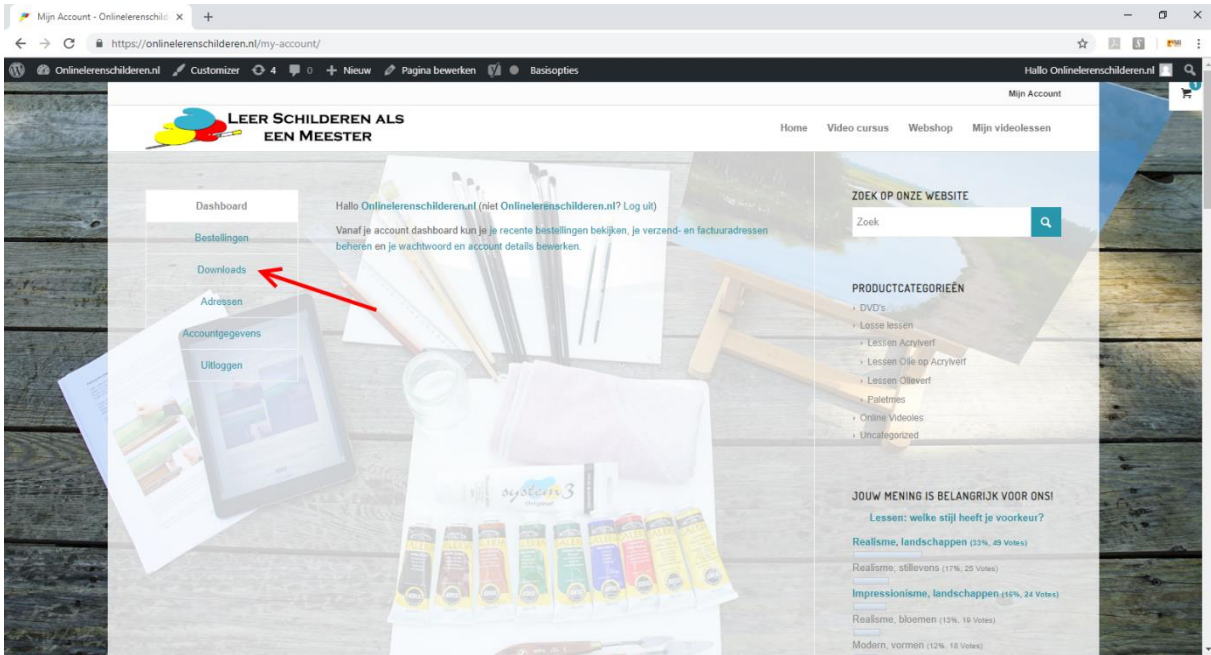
Mijn Account - Onlinelerenschild ×
+
https://onlinelerenschilderen.nl/my-account/

Onlinelerenschilderen.nl Customizer 4 0 + Nieuw Pagina bewerken Basisopties
Hallo Onlinelerenschilderen.nl

Mijn Account

LEER SCHILDEREN ALS EEN MEESTER

Home Video cursus Webshop Mijn videolessen

Dashboard
Bestellingen
Downloads
Adressen
Accountgegevens
Uitloggen

Hallo Onlinelerenschilderen.nl (niet Onlinelerenschilderen.nl? Log uit)

Vanaf je account dashboard kun je je recente bestellingen bekijken, je verzend- en factuuradressen beheren en je wachtwoord en account details bewerken.

ZOEK OP ONZE WEBSITE
Zoek

PRODUCTCATEGORIEËN
DVD's
Losse lessen
Lessen Acrylverf
Lessen Olie op Acrylverf
Lessen Olieverf
Paletmes
Online Videoles
Uncategorized

JOUW MENING IS BELANGRIJK VOOR ONS!
Lessen: welke stijl heeft je voorkeur?
Realisme, landschappen (33%, 49 Votes)
Realisme, stillevens (17%, 25 Votes)
Impressionisme, landschappen (16%, 24 Votes)
Realisme, bloemen (13%, 19 Votes)
Modern, vormen (12%, 18 Votes)

system 3